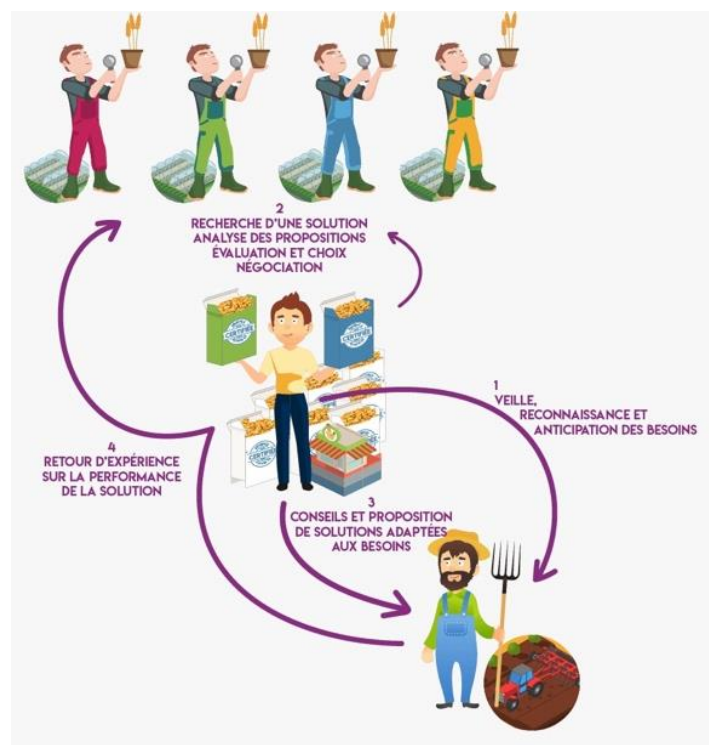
2
RECHERCHE D'UNE SOLUTION
ANALYSE DES PROPOSITIONS
ÉVALUATION ET CHOIX
NÉGOCIATION

1
VEILLE,
RECONNAISSANCE ET
ANTICIPATION DES BESOINS

4
RETOUR D'EXPÉRIENCE
SUR LA PERFORMANCE
DE LA SOLUTION

3
CONSEILS ET PROPOSITION
DE SOLUTIONS ADAPTÉES
AUX BESOINS